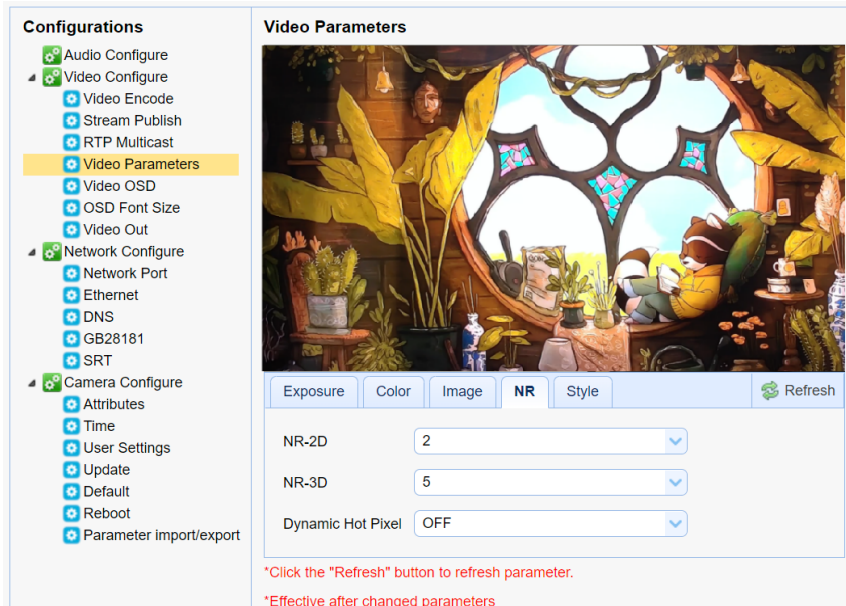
Configurations

Audio Configure
Video Configure
Video Encode
Stream Publish
RTP Multicast
Video Parameters
Video OSD
OSD Font Size
Video Out
Network Configure
Network Port
Ethernet
DNS
GB28181
SRT
Camera Configure
Attributes
Time
User Settings
Update
Default
Reboot
Parameter import/export

Video Parameters

Exposure
Color
Image
NR
Style
Refresh

NR-2D 2
NR-3D 5
Dynamic Hot Pixel OFF

*Click the "Refresh" button to refresh parameter.

*Effective after changed parameters